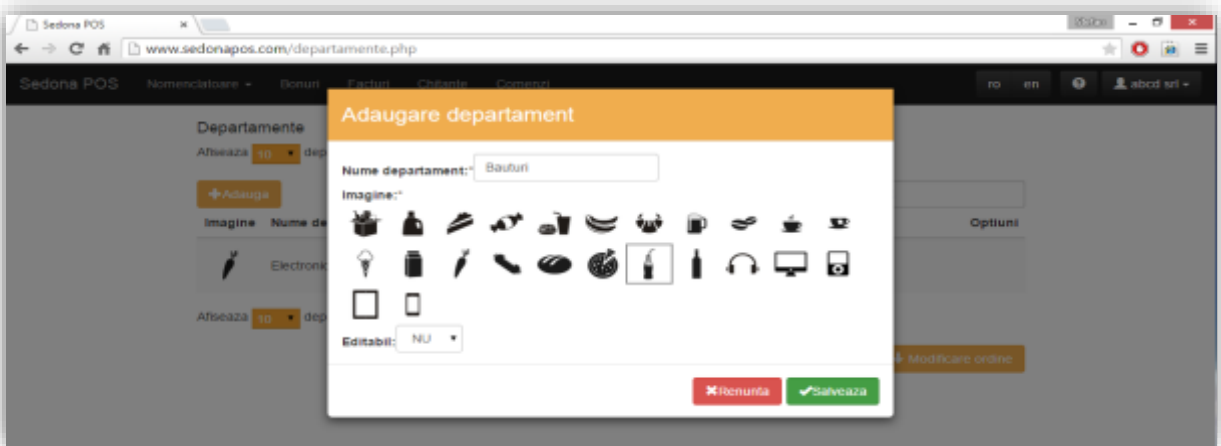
Sedona POS ×

www.sedonapos.com/departamente.php

Sedona POS Nomenclatoare ▾ Bonuri Facturi Chitante Comenzi

ro en abcd srl ▾

Departamente

Afiseaza 10 dep

+Adauga

Imagine Nume de

Electroni

Optiuni

Afiseaza 10 dep

Modificare ordine

Adaugare departament

Nume departament:* Bauturi

Imagine:*

Editabil: NU

✖Renunta ✔Salveaza